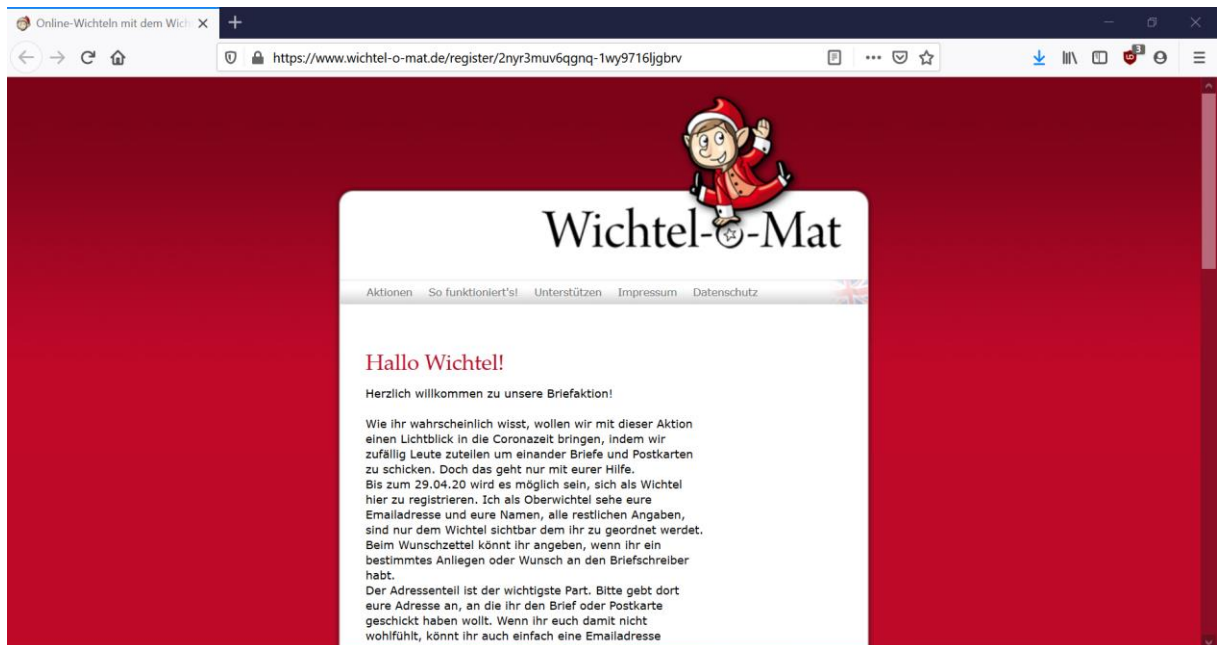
Online-Wichteln mit dem Wich ×

https://www.wichtel-o-mat.de/register/2nyr3muv6qgnq-1wy9716ljgbrv

3

Wichtel-o-Mat

Aktionen So funktioniert's! Unterstützen Impressum Datenschutz

Hallo Wichtel!

Herzlich willkommen zu unsere Briefaktion!

Wie ihr wahrscheinlich wisst, wollen wir mit dieser Aktion einen Lichtblick in die Coronazeit bringen, indem wir zufällig Leute zuteilen um einander Briefe und Postkarten zu schicken. Doch das geht nur mit eurer Hilfe.
Bis zum 29.04.20 wird es möglich sein, sich als Wichtel hier zu registrieren. Ich als Oberwichtel sehe eure Emailadresse und eure Namen, alle restlichen Angaben, sind nur dem Wichtel sichtbar dem ihr zu geordnet werdet. Beim Wunschzettel könnt ihr angeben, wenn ihr ein bestimmtes Anliegen oder Wunsch an den Briefschreiber habt.
Der Adressenteil ist der wichtigste Part. Bitte gebt dort eure Adresse an, an die ihr den Brief oder Postkarte geschickt haben wollt. Wenn ihr euch damit nicht wohlfühlt, könnt ihr auch einfach eine Emailadresse